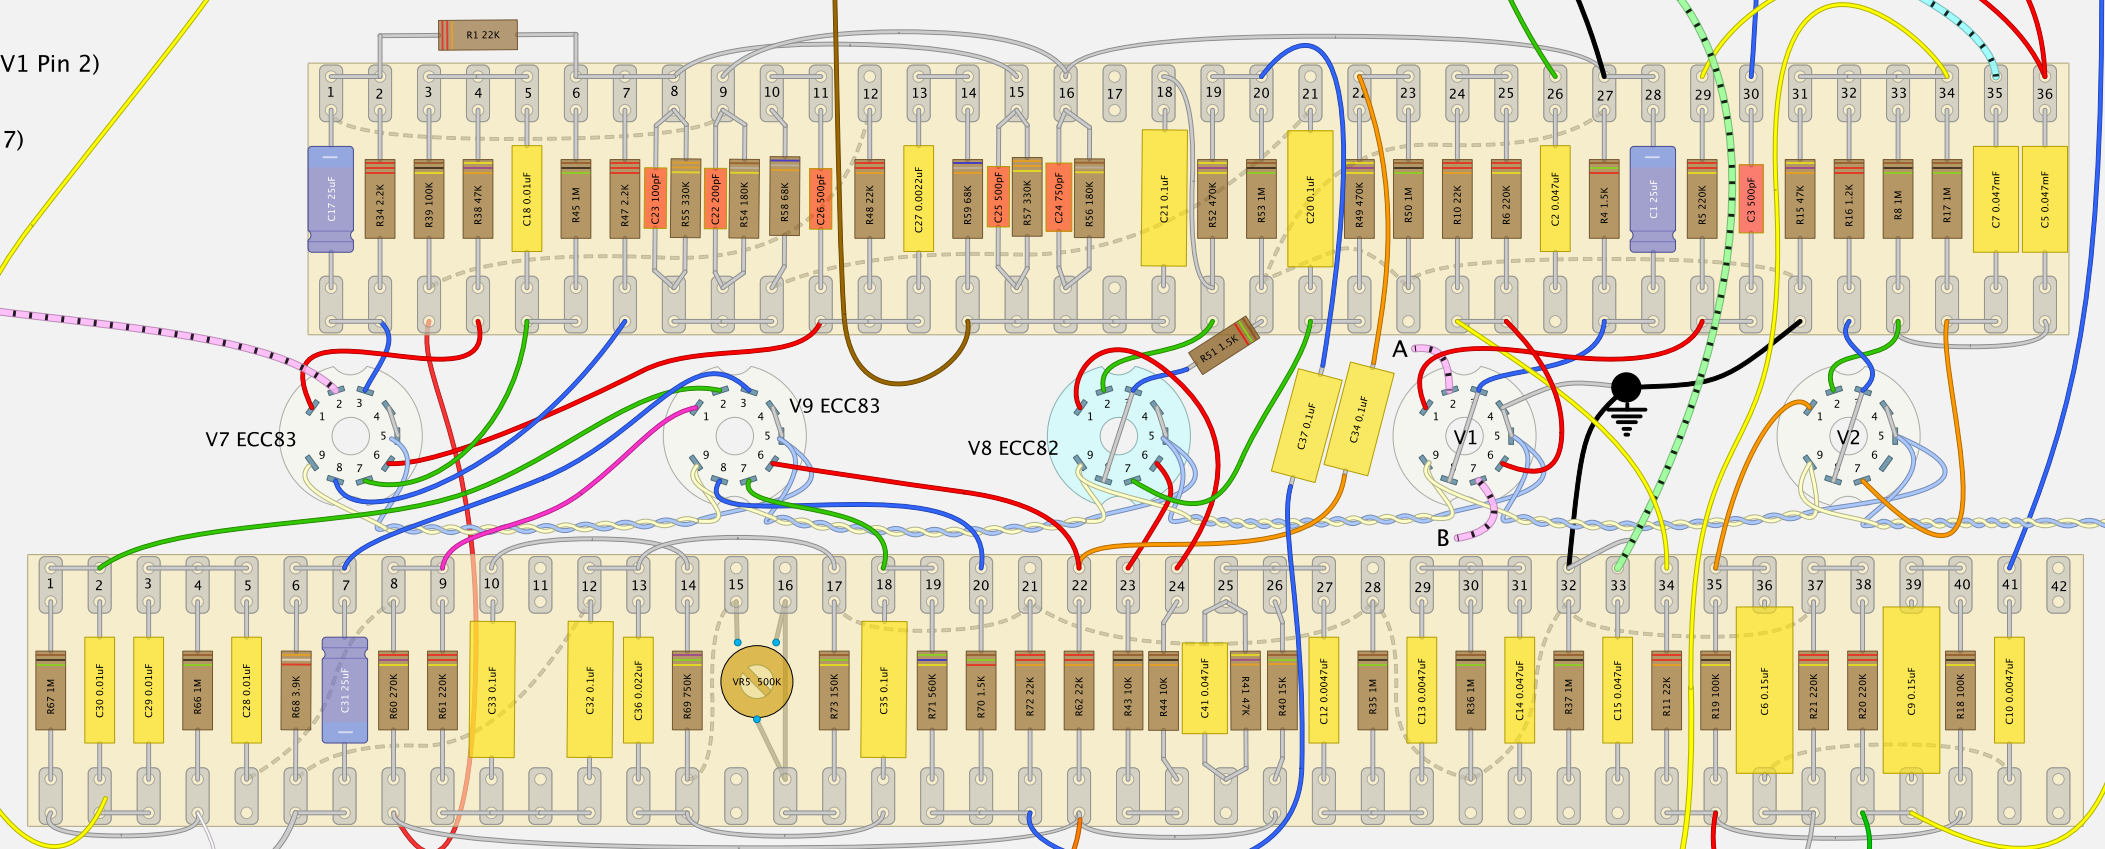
V1 Pin 2)

7)

R1 22K

1 2 3 4 5 6 7 8 9 10 11 12 13 14 15 16 17 18 19 20 21 22 23 24 25 26 27 28 29 30 31 32 33 34 35 36

C17 25uF
R34 2.2K
R39 100K
R38 47K
C18 0.01uF
R45 1M
R47 2.2K
C23 100pF
R55 330K
C22 200pF
R54 180K
R58 68K
C26 500pF
R48 22K
C27 0.0022uF
R59 68K
C25 500pF
R57 330K
C24 750pF
R56 180K
C21 0.1uF
R52 470K
R53 1M
C20 0.1uF
R49 470K
R50 1M
R10 22K
R6 220K
C2 0.047uF
R4 1.5K
C1 25uF
R5 220K
C3 500pF
R15 47K
R16 1.2K
R8 1M
R17 1M
C7 0.047mF
C5 0.047mF

R51 1.5K

A

V7 ECC83
V9 ECC83
V8 ECC82
V1
V2

C37 0.1uF
C34 0.1uF

B

1 2 3 4 5 6 7 8 9

1 2 3 4 5 6 7 8 9 10 11 12 13 14 15 16 17 18 19 20 21 22 23 24 25 26 27 28 29 30 31 32 33 34 35 36 37 38 39 40 41 42

R67 1M
C30 0.01uF
C29 0.01uF
R66 1M
C28 0.01uF
R68 3.9K
C31 25uF
R60 270K
R61 220K
C33 0.1uF
C32 0.1uF
C36 0.022uF
R69 750K
VR5 500K
R73 150K
C35 0.1uF
R71 560K
R70 1.5K
R72 22K
R62 22K
R43 10K
R44 10K
C41 0.047uF
R41 47K
R40 15K
C12 0.0047uF
R35 1M
C13 0.0047uF
R36 1M
C14 0.047uF
R37 1M
C15 0.047uF
R11 22K
R19 100K
C6 0.15uF
R21 220K
R20 220K
C9 0.15uF
R18 100K
C10 0.0047uF